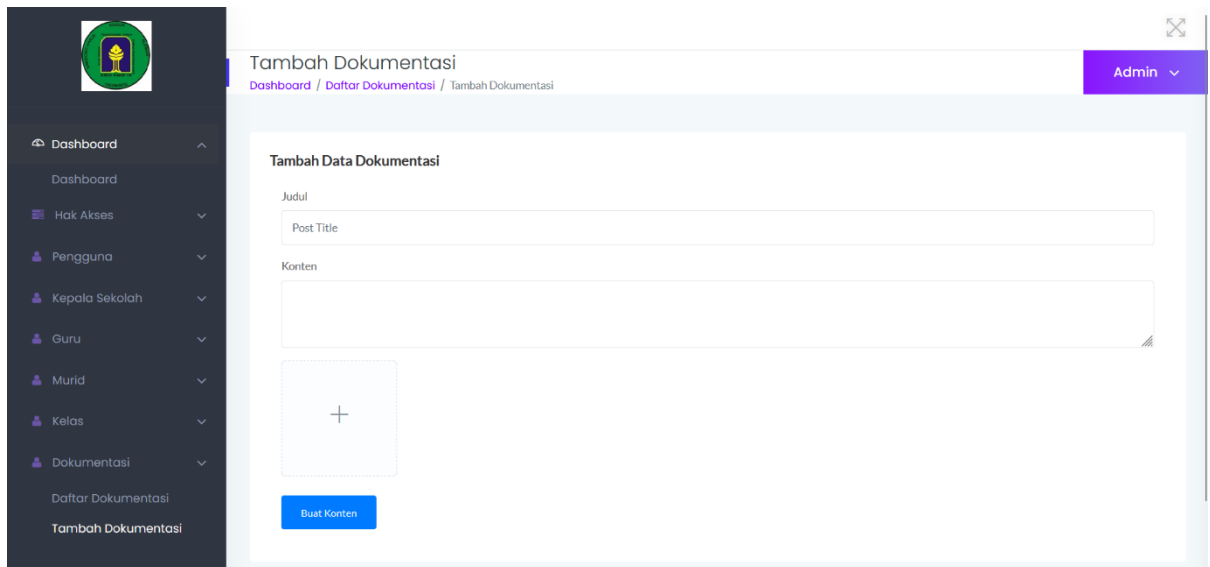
Dashboard
Dashboard
Hak Akses
Pengguna
Kepala Sekolah
Guru
Murid
Kelas
Dokumentasi
Daftar Dokumentasi
Tambah Dokumentasi

Tambah Dokumentasi
Dashboard / Daftar Dokumentasi / Tambah Dokumentasi

Admin

Tambah Data Dokumentasi
Judul
Post Title
Konten
+
Buat Konten